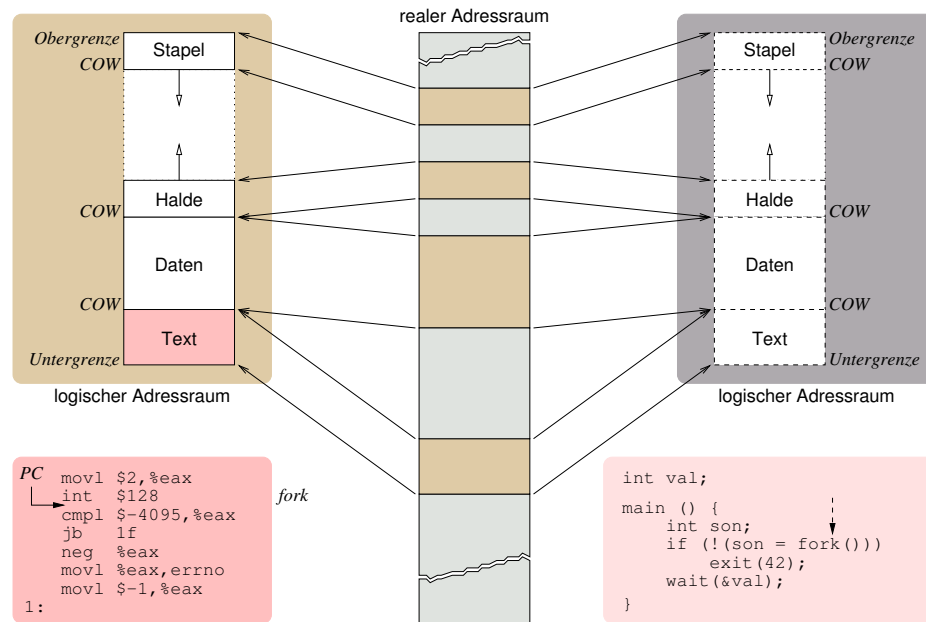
realer Adressraum

Obergrenze
COW
Stapel
Halde
COW
Daten
COW
Text
Untergrenze

logischer Adressraum

Stapel
Obergrenze
COW
Halde
COW
Daten
COW
Text
Untergrenze

logischer Adressraum

PC
movl $2,%eax
int $128
cmpl $-4095,%eax
jb 1f
neg %eax
movl %eax,errno
movl $-1,%eax
1:

fork

int val;

main () {
    int son;
    if (!(son = fork()))
        exit(42);
    wait(&val);
}